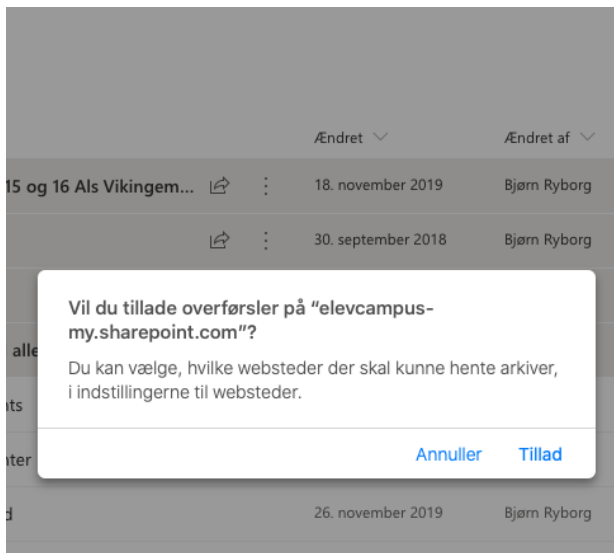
Ændret

Ændret af

15 og 16 Als Vikingem...

18. november 2019

Bjørn Ryborg

30. september 2018

Bjørn Ryborg

alle

ts

ter

d

26. november 2019

Bjørn Ryborg

Vil du tillade overførsler på "elevcampus-my.sharepoint.com"?

Du kan vælge, hvilke websteder der skal kunne hente arkiver, i indstillingerne til websteder.

Annuller

Tillad